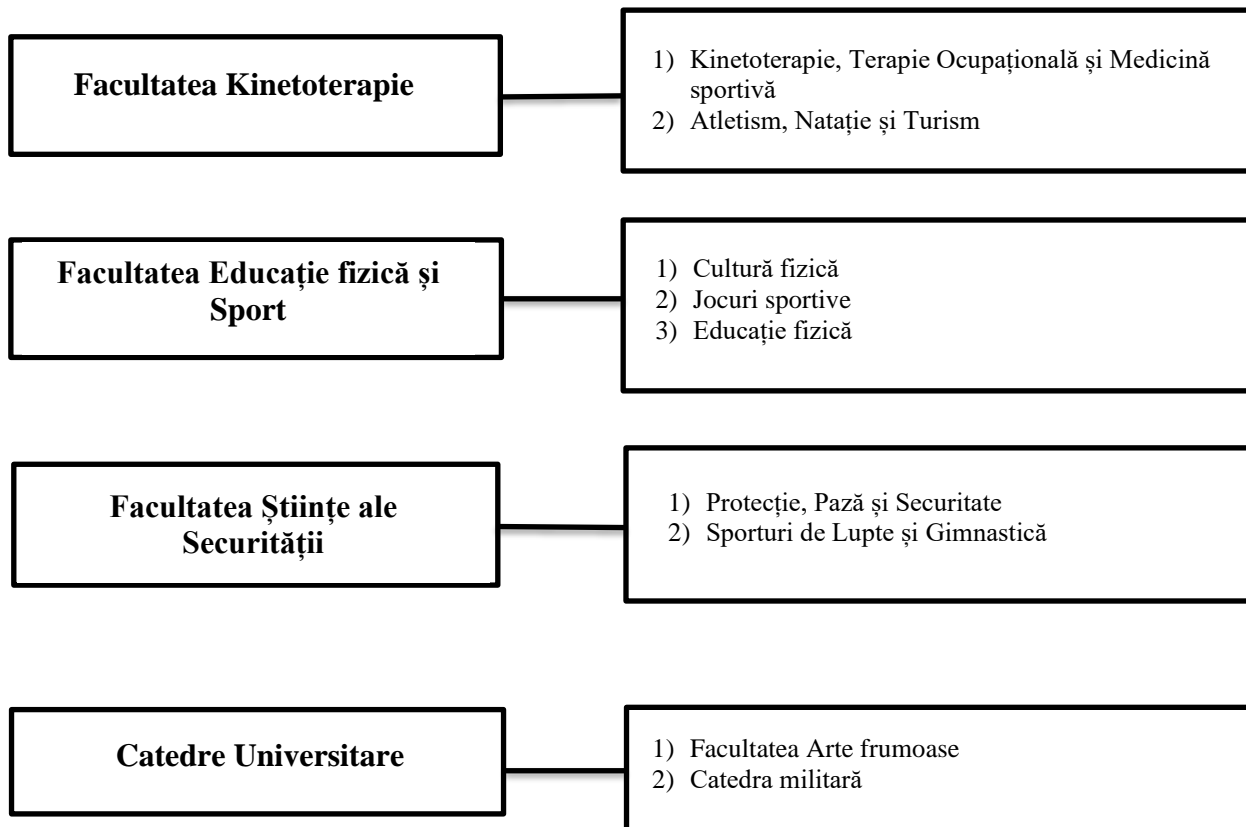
Facultatea Kinetoterapie

1) Kinetoterapie, Terapie Ocupațională și Medicină sportivă
2) Atletism, Natație și Turism

Facultatea Educație fizică și Sport

1) Cultură fizică
2) Jocuri sportive
3) Educație fizică

Facultatea Științe ale Securității

1) Protecție, Pază și Securitate
2) Sporturi de Lupte și Gimnastică

Catedre Universitare

1) Facultatea Arte frumoase
2) Catedra militară